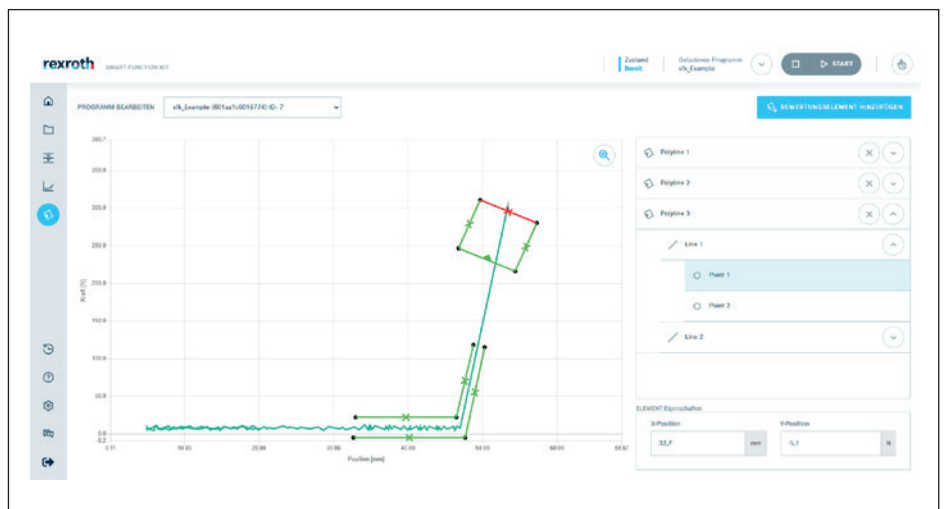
rexroth SMART FUNCTION KIT

Zustand
Bereit

Geladenes Programm
sfk_Example

START

PROGRAMM BEARBEITEN

sfk_Example (601ea1c6016774) ID: 7

BEWERTUNGSELEMENT HINZUFÜGEN

360.7
350.0
300.0
250.0
200.0
150.0
100.0
50.0
0.0
-0.2

X-Ist [N]

5.11
10.00
20.00
30.00
40.00
50.00
60.00
60.67

Position [mm]

Polyline 1
Polyline 2
Polyline 3
Line 1
Point 1
Point 2
Line 2

ELEMENT Eigenschaften

X-Position
32,7
mm

Y-Position
-5,1
N